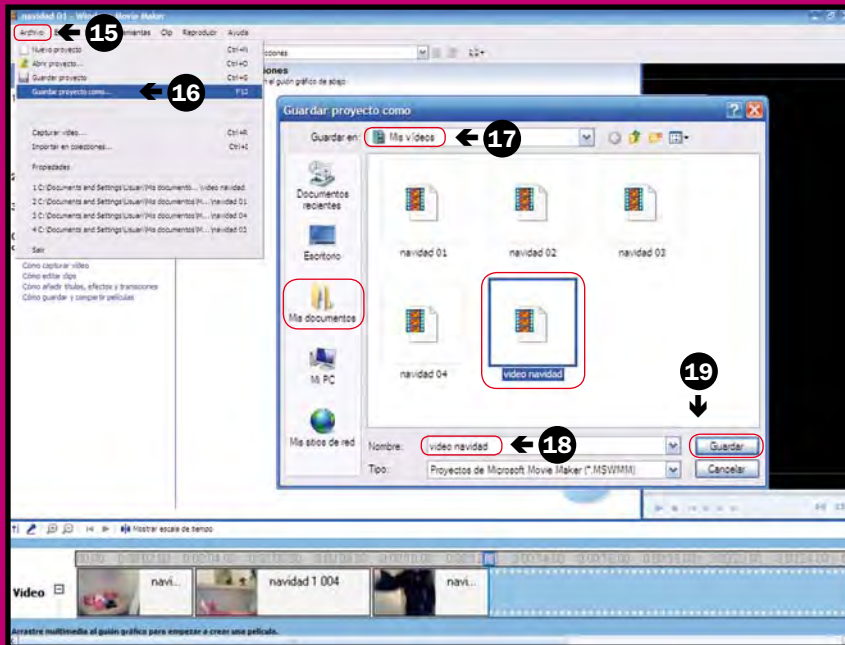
navidad 01 - Windows Movie Maker

Archivo 15 Herramientas Clip Reproducir Ayuda

Nuevo proyecto Ctrl+N
Abrir proyecto... Ctrl+O
Guardar proyecto Ctrl+S
Guardar proyecto como... F12 16

Capturar vídeo... Ctrl+R
Importar en colecciones... Ctrl+I

Propiedades

1 C:\Documents and Settings\Usuari\Mis documento...\video navidad
2 C:\Documents and Settings\Usuari\Mis documentos\M...\navidad 01
3 C:\Documents and Settings\Usuari\Mis documentos\M...\navidad 04
4 C:\Documents and Settings\Usuari\Mis documentos\M...\navidad 03

Salir

Cómo capturar vídeo
Cómo editar clips
Cómo añadir títulos, efectos y transiciones
Cómo guardar y compartir películas

Guardar proyecto como

Guardar en: Mis vídeos 17

Documentos recientes
Escritorio
Mis documentos
Mi PC
Mis sitios de red

navidad 01
navidad 02
navidad 03
navidad 04
video navidad

19

Nombre: video navidad 18
Tipo: Proyectos de Microsoft Movie Maker (*.MSWMM)

Guardar
Cancelar

Mostrar escala de tiempo

Vídeo
navi...
navidad 1 004
navi...

Arrastre multimedia al guión gráfico para empezar a crear una película.